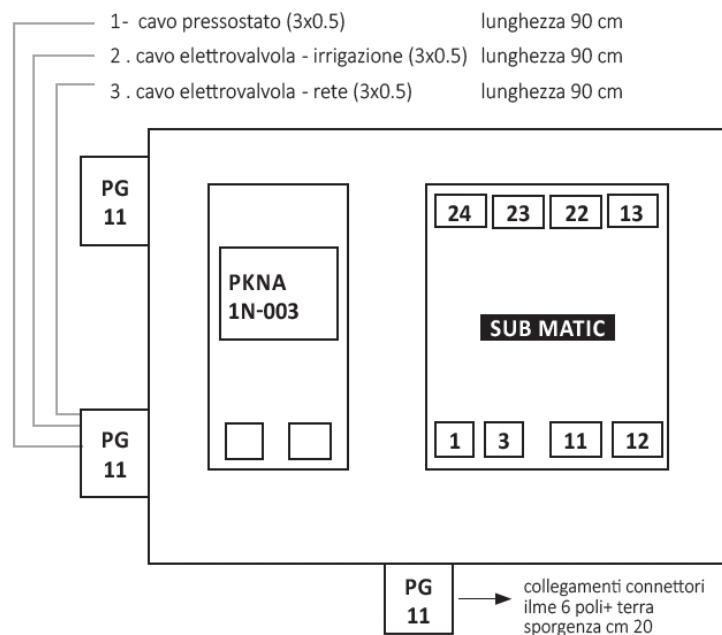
1- cavo pressostato (3x0.5) lunghezza 90 cm
2 . cavo elettrovalvola - irrigazione (3x0.5) lunghezza 90 cm
3 . cavo elettrovalvola - rete (3x0.5) lunghezza 90 cm

PG 11

PKNA 1N-003

24 23 22 13

SUB MATIC

1 3 11 12

PG 11

PG 11

collegamenti connettori ilme 6 poli+ terra sporgenza cm 20